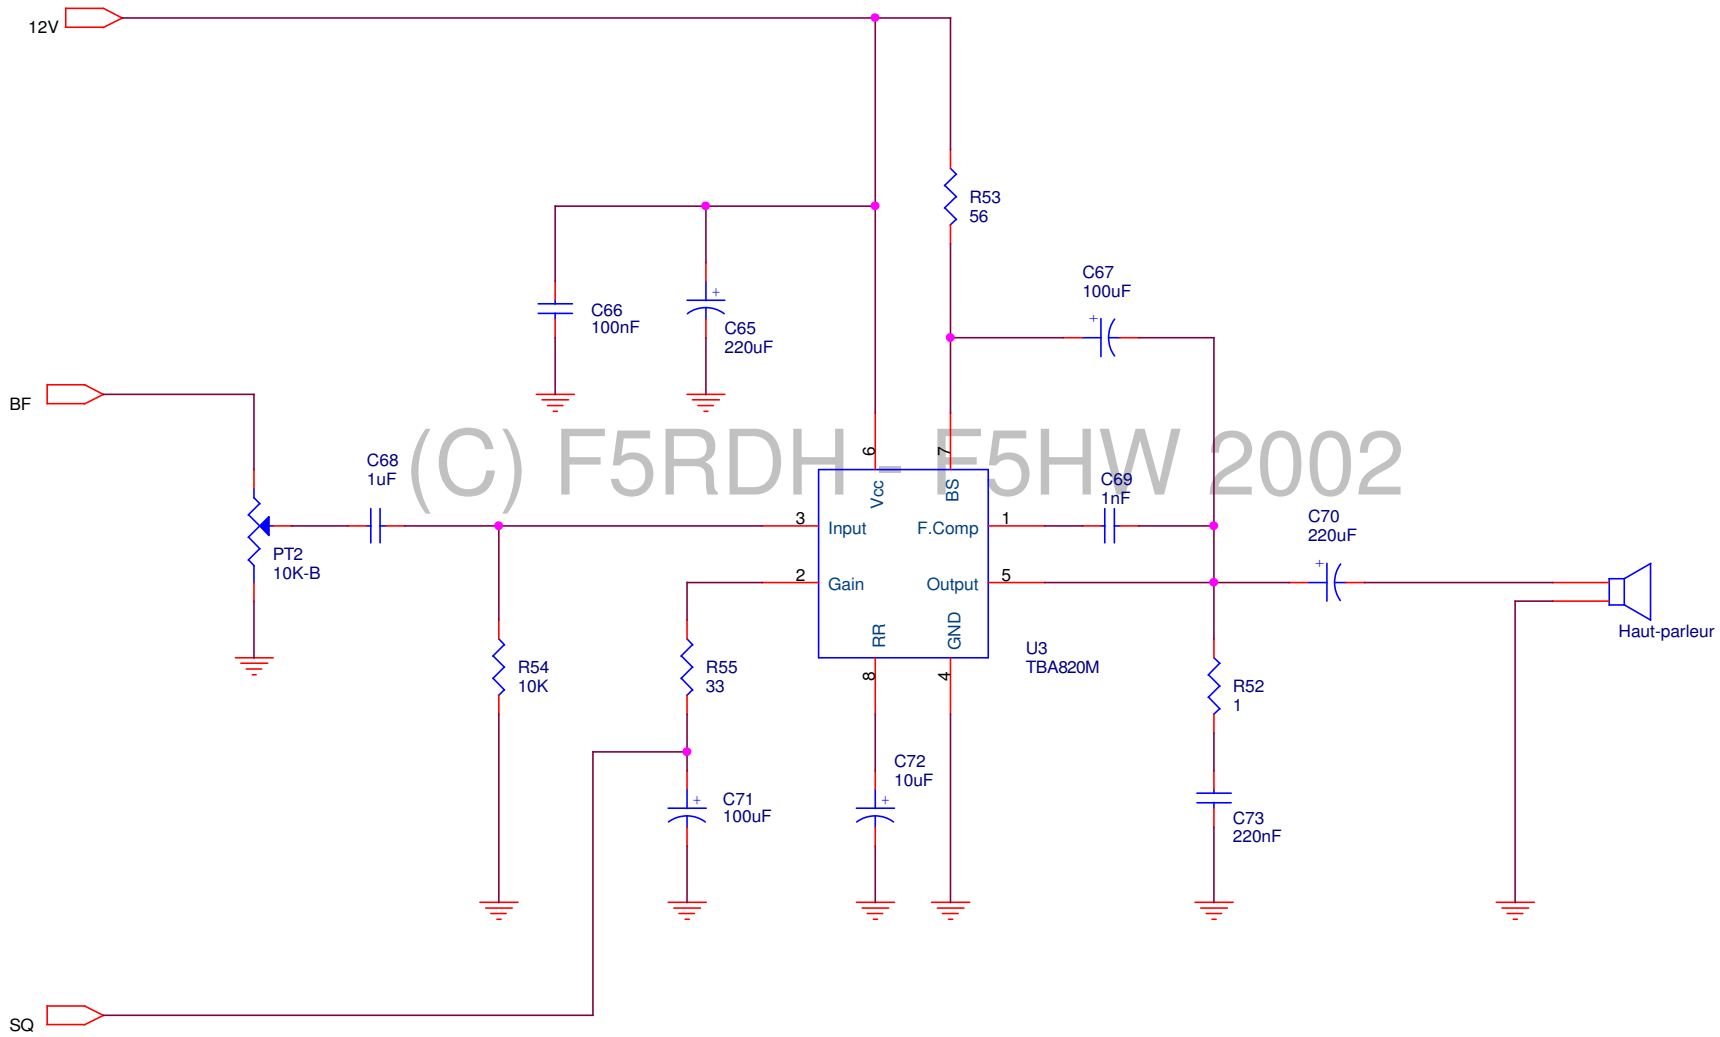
12V

R53
56

C67
100uF

C66
100nF

C65
220uF

BF

(C) F5RDH - F5HW 2002

C68
1uF

6
7
Vcc
BS

C69
1nF

3
Input
F.Comp
1

C70
220uF

PT2
10K-B

2
Gain
Output
5

RR
GND

Haut-parleur

U3
TBA820M

8
4

R54
10K

R55
33

R52
1

C72
10uF

C71
100uF

C73
220nF

SQ